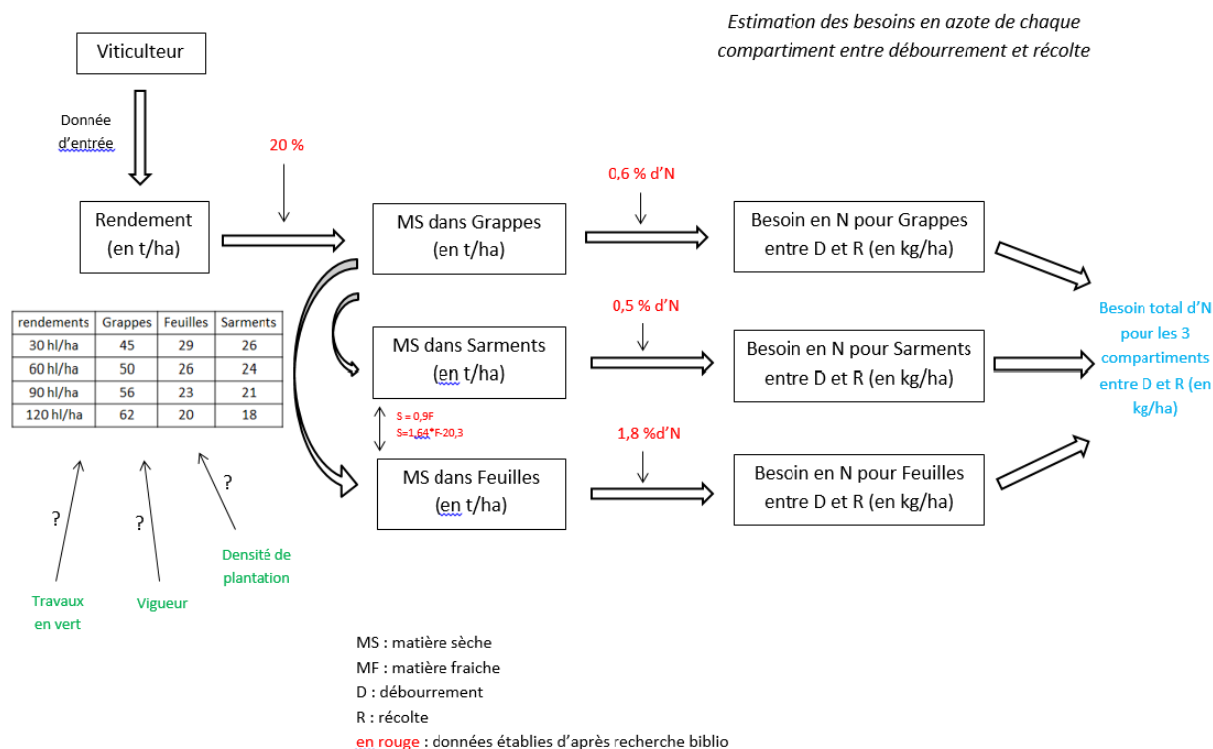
Estimation des besoins en azote de chaque compartiment entre débourrement et récolte

Viticulteur

Donnée d'entrée

Rendement (en t/ha)

20 %

MS dans Grappes (en t/ha)

0,6 % d'N

Besoin en N pour Grappes entre D et R (en kg/ha)

| rendements | Grappes | Feuilles | Sarments |
|---|---|---|---|
| 30 hl/ha | 45 | 29 | 26 |
| 60 hl/ha | 50 | 26 | 24 |
| 90 hl/ha | 56 | 23 | 21 |
| 120 hl/ha | 62 | 20 | 18 |

MS dans Sarments (en t/ha)

0,5 % d'N

Besoin en N pour Sarments entre D et R (en kg/ha)

Besoin total d'N pour les 3 compartiments entre D et R (en kg/ha)

S = 0,9F
S=1,64*F-20,3

MS dans Feuilles (en t/ha)

1,8 %d'N

Bescin en N pour Feuilles entre D et R (en kg/ha)

?

?

?

Travaux en vert

Vigueur

Densité de plantation

MS : matière sèche
MF : matière fraiche
D : débourrement
R : récolte
en rouge : données établies d'après recherche biblio